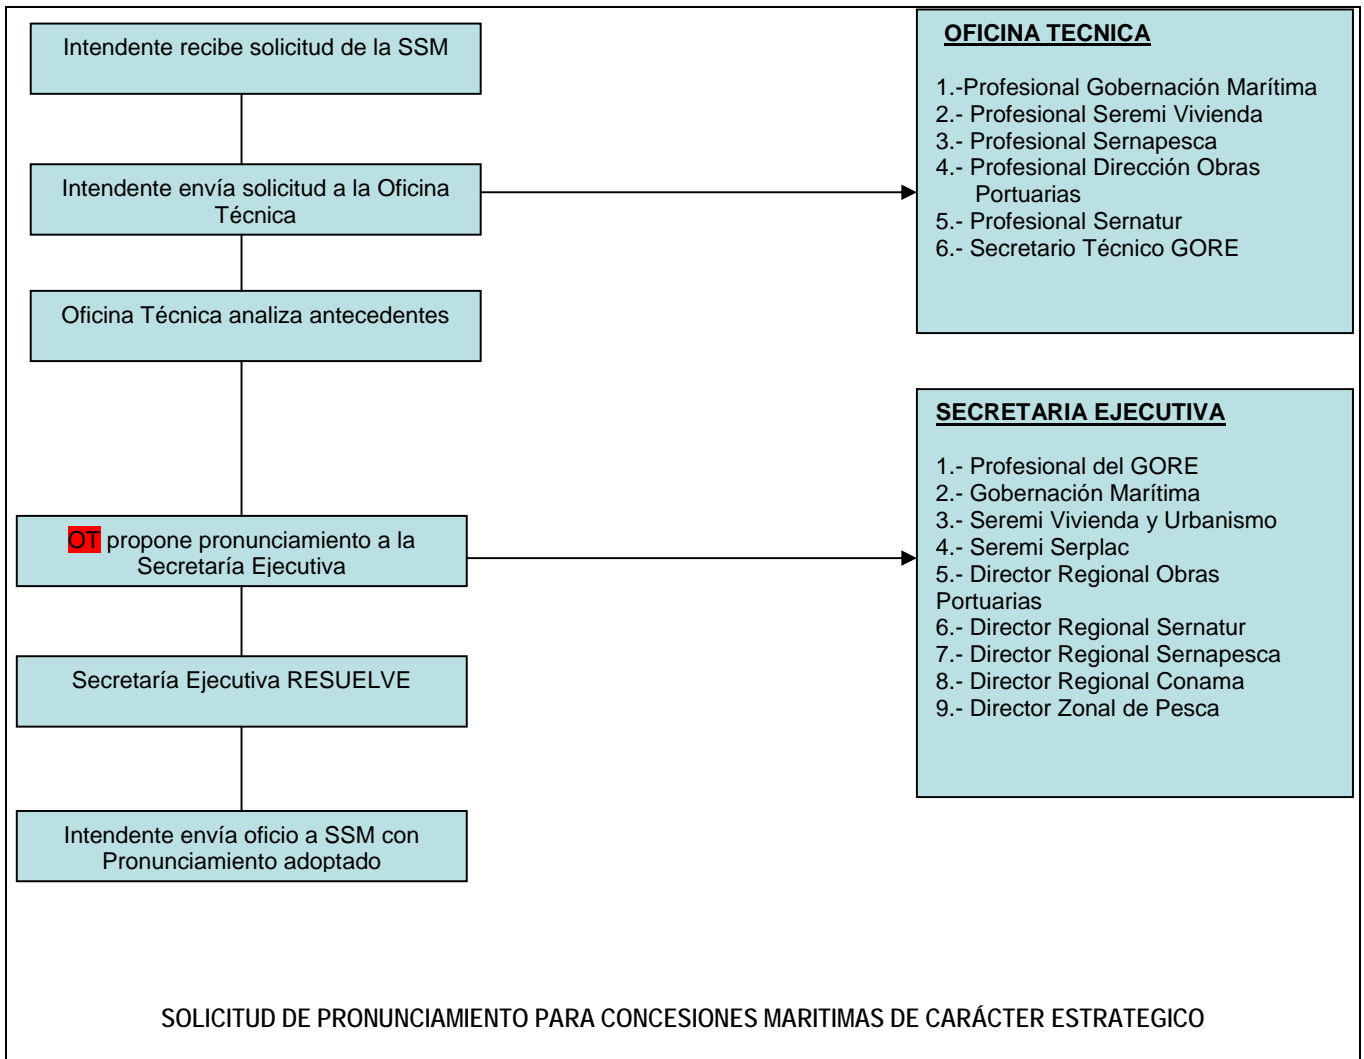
Intendente recibe solicitud de la SSM

Intendente envía solicitud a la Oficina Técnica

Oficina Técnica analiza antecedentes

OT propone pronunciamiento a la Secretaría Ejecutiva

Secretaría Ejecutiva RESUELVE

Intendente envía oficio a SSM con Pronunciamiento adoptado

OFICINA TECNICA

1.-Profesional Gobernación Marítima
2.- Profesional Seremi Vivienda
3.- Profesional Sernapesca
4.- Profesional Dirección Obras Portuarias
5.- Profesional Sernatur
6.- Secretario Técnico GORE

SECRETARIA EJECUTIVA

1.- Profesional del GORE
2.- Gobernación Marítima
3.- Seremi Vivienda y Urbanismo
4.- Seremi Serplac
5.- Director Regional Obras Portuarias
6.- Director Regional Sernatur
7.- Director Regional Sernapesca
8.- Director Regional Conama
9.- Director Zonal de Pesca

SOLICITUD DE PRONUNCIAMIENTO PARA CONCESIONES MARITIMAS DE CARÁCTER ESTRATEGICO